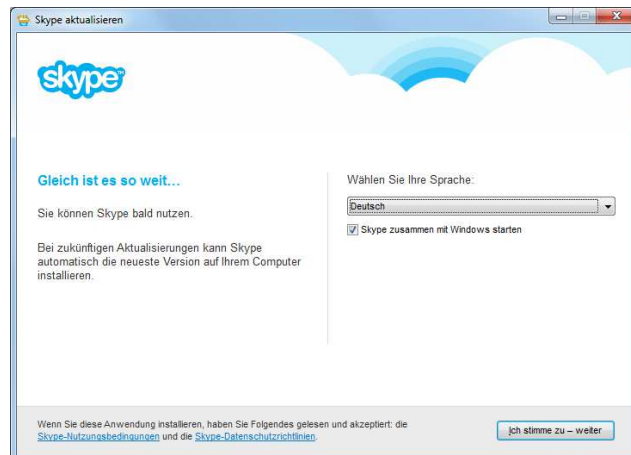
Skype aktualisieren

skype

Gleich ist es so weit...

Sie können Skype bald nutzen.

Bei zukünftigen Aktualisierungen kann Skype automatisch die neueste Version auf Ihrem Computer installieren.

Wählen Sie Ihre Sprache:

Deutsch

Skype zusammen mit Windows starten

Wenn Sie diese Anwendung installieren, haben Sie Folgendes gelesen und akzeptiert: die Skype-Nutzungsbedingungen und die Skype-Datenschutzrichtlinien.

Ich stimme zu – weiter